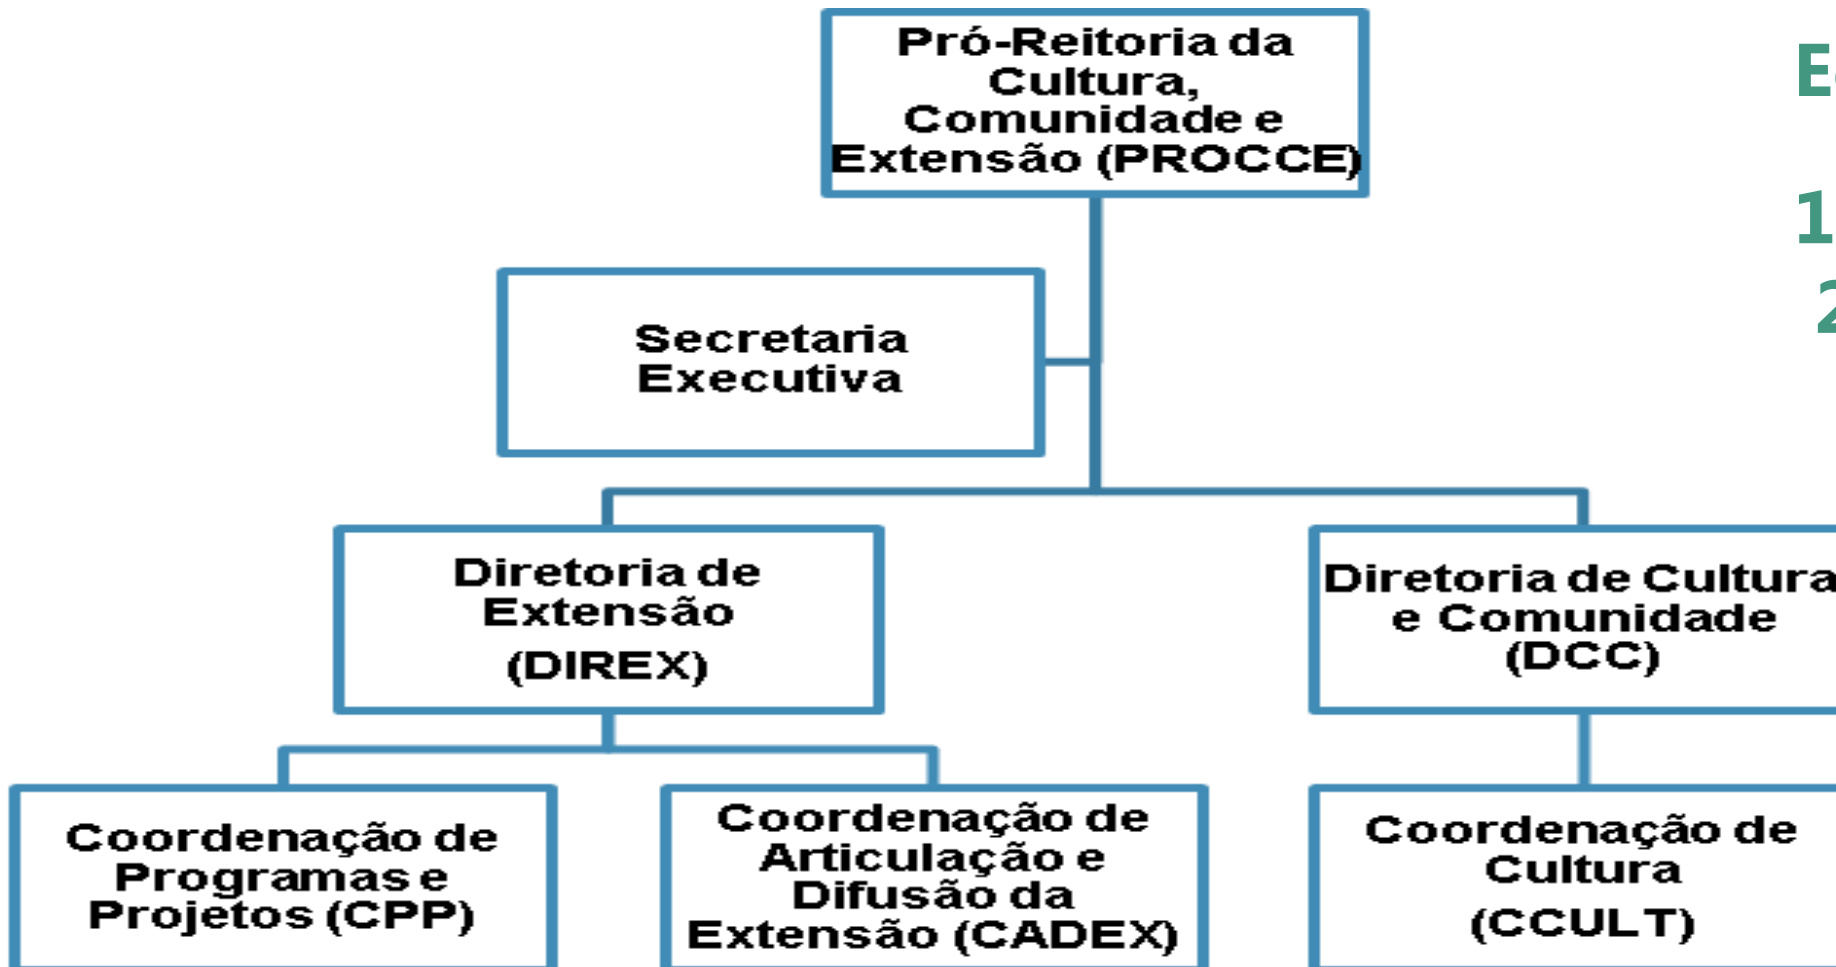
Pró-Reitoria da Cultura, Comunidade e Extensão (PROCCE)

E

1

2

Secretaria Executiva

Diretoria de Extensão (DIREX)

Diretoria de Cultura e Comunidade (DCC)

Coordenação de Programas e Projetos (CPP)

Coordenação de Articulação e Difusão da Extensão (CADEX)

Coordenação de Cultura (CCULT)